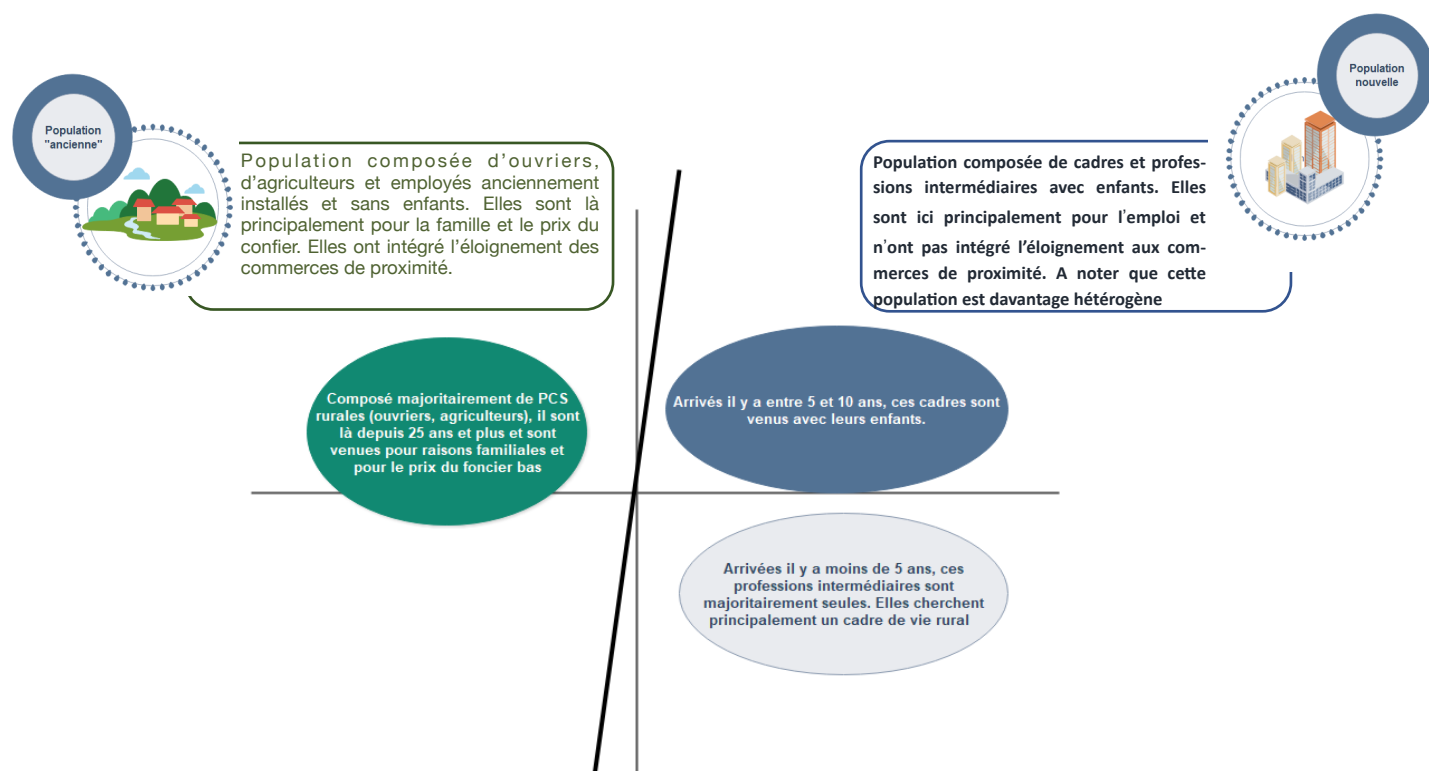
Population "ancienne"

Population composée d'ouvriers, d'agriculteurs et employés anciennement installés et sans enfants. Elles sont là principalement pour la famille et le prix du confier. Elles ont intégré l'éloignement des commerces de proximité.

Population nouvelle

Population composée de cadres et professions intermédiaires avec enfants. Elles sont ici principalement pour l'emploi et n'ont pas intégré l'éloignement aux commerces de proximité. A noter que cette population est davantage hétérogène

Composé majoritairement de PCS rurales (ouvriers, agriculteurs), il sont là depuis 25 ans et plus et sont venues pour raisons familiales et pour le prix du foncier bas

Arrivés il y a entre 5 et 10 ans, ces cadres sont venus avec leurs enfants.

Arrivées il y a moins de 5 ans, ces professions intermédiaires sont majoritairement seules. Elles cherchent principalement un cadre de vie rural